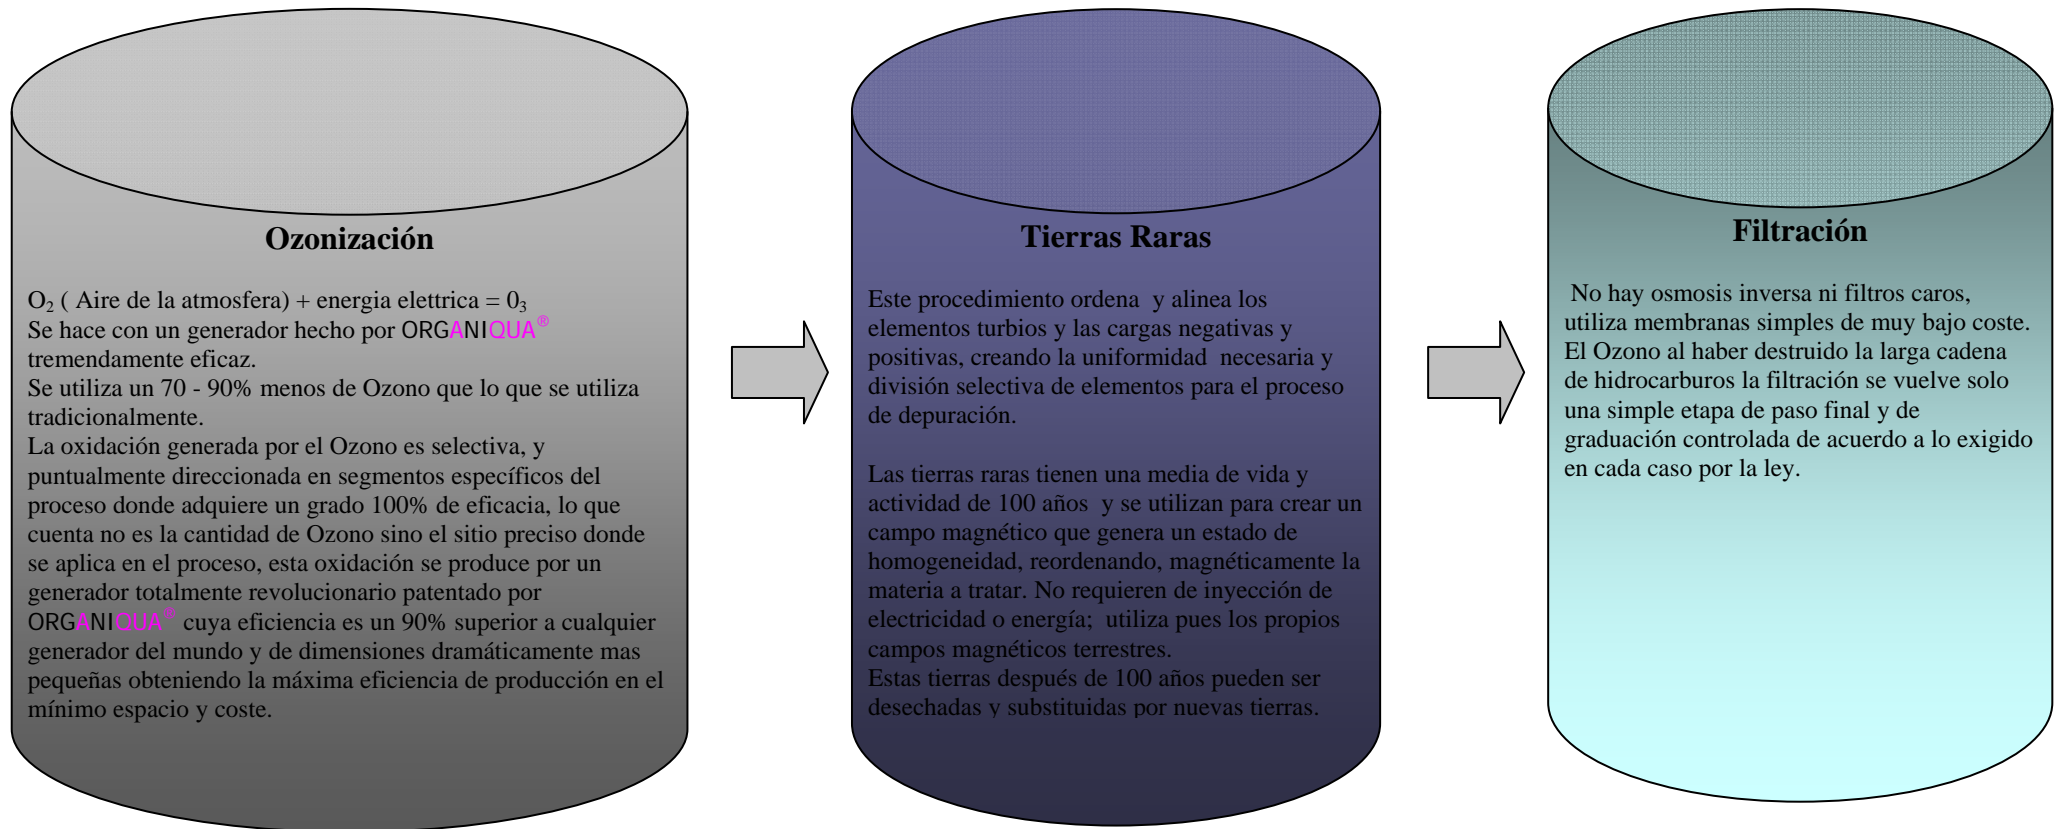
Ozonización

$O_2$ ( Aire de la atmosfera) + energia elettrica = $0_3$
Se hace con un generador hecho por ORGANIQUA® tremendamente eficaz.
Se utiliza un 70 - 90% menos de Ozono que lo que se utiliza tradicionalmente.
La oxidación generada por el Ozono es selectiva, y puntualmente direccionada en segmentos específicos del proceso donde adquiere un grado 100% de eficacia, lo que cuenta no es la cantidad de Ozono sino el sitio preciso donde se aplica en el proceso, esta oxidación se produce por un generador totalmente revolucionario patentado por ORGANIQUA® cuya eficiencia es un 90% superior a cualquier generador del mundo y de dimensiones dramáticamente mas pequeñas obteniendo la máxima eficiencia de producción en el mínimo espacio y coste.

Tierras Raras

Este procedimiento ordena y alinea los elementos turbios y las cargas negativas y positivas, creando la uniformidad necesaria y división selectiva de elementos para el proceso de depuración.

Las tierras raras tienen una media de vida y actividad de 100 años y se utilizan para crear un campo magnético que genera un estado de homogeneidad, reordenando, magnéticamente la materia a tratar. No requieren de inyección de electricidad o energía; utiliza pues los propios campos magnéticos terrestres.
Estas tierras después de 100 años pueden ser desechadas y substituidas por nuevas tierras.

Filtración

No hay osmosis inversa ni filtros caros, utiliza membranas simples de muy bajo coste. El Ozono al haber destruido la larga cadena de hidrocarburos la filtración se vuelve solo una simple etapa de paso final y de graduación controlada de acuerdo a lo exigido en cada caso por la ley.